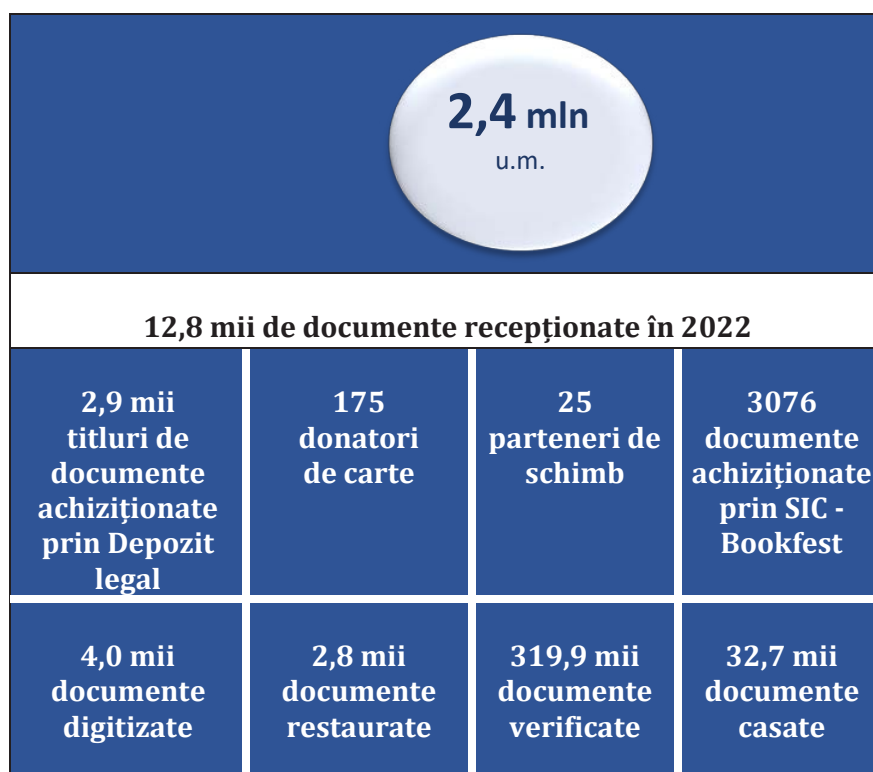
2,4 mln
u.m.

12,8 mii de documente recepţionate în 2022

| 2,9 mii titluri de documente achiziţionate prin Depozit legal | 175 donatori de carte | 25 parteneri de schimb | 3076 documente achiziţionate prin SIC - Bookfest |
|---|---|---|---|
| 4,0 mii documente digitizate | 2,8 mii documente restaurate | 319,9 mii documente verificate | 32,7 mii documente casate |